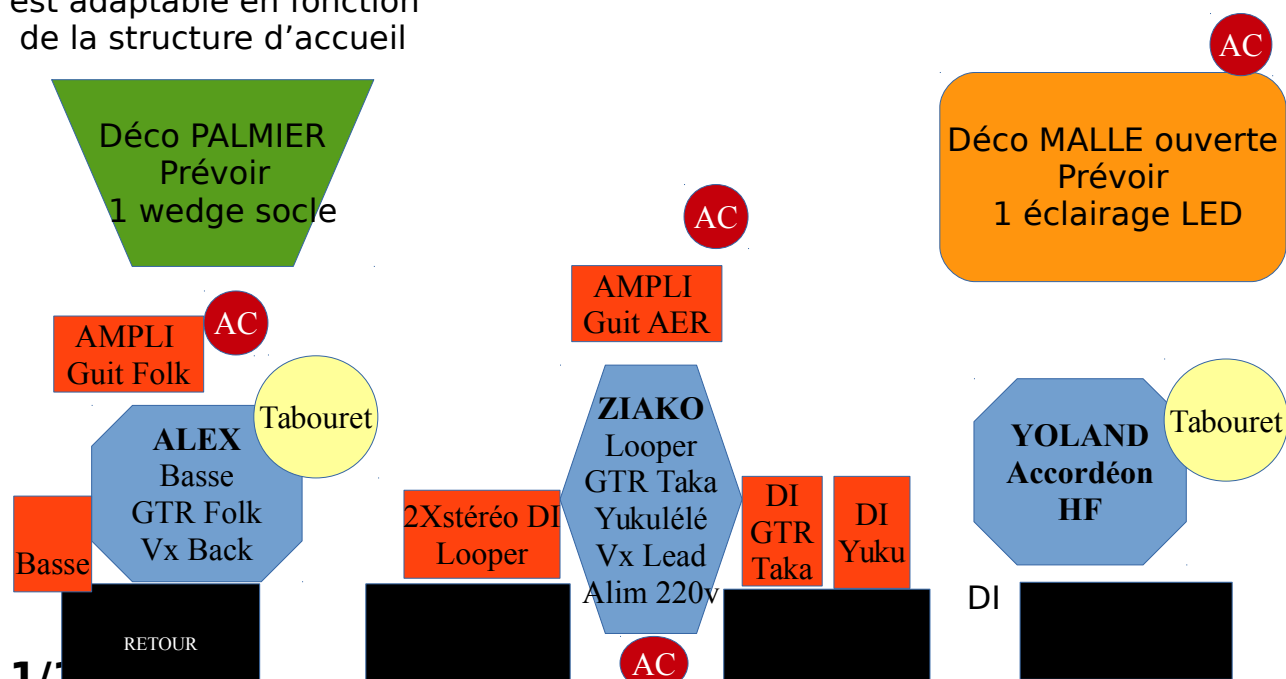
est adaptable en fonction de la structure d'accueil

AC

Déco PALMIER
Prévoir
1 wedge socle

Déco MALLE ouverte
Prévoir
1 éclairage LED

AC

AMPLI
Guit AER

AMPLI
Guit Folk

AC

Tabouret

ALEX
Basse
GTR Folk
Vx Back

ZIAKO
Looper
GTR Taka
Yukulélé
Vx Lead
Alim 220v

YOLAND
Accordéon
HF

Tabouret

Basse

2Xstéréo DI
Looper

DI
GTR
Taka

DI
Yuku

DI

RETOUR

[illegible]

AC